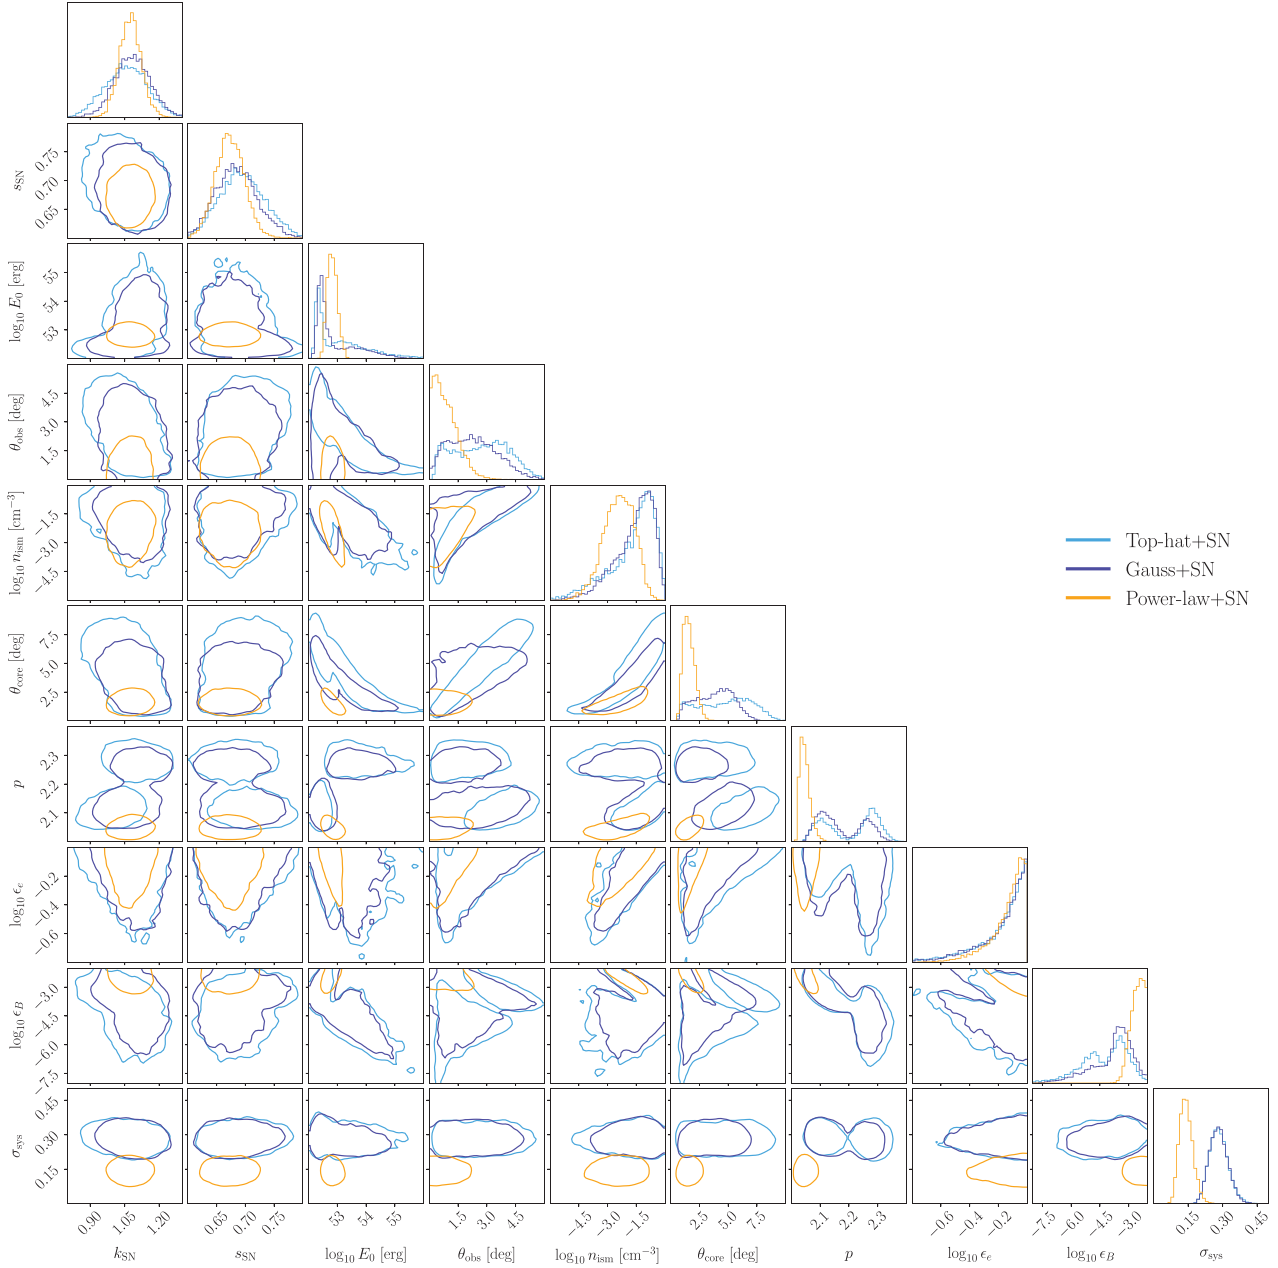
$s_{\rm SN}$
0.75
0.70
0.65

$\log_{10} E_0$ [erg]
55
54
53

$\theta_{\rm obs}$ [deg]
4.5
3.0
1.5

$\log_{10} n_{\rm ism}$ [cm$^{-3}$]
−1.5
−3.0
−4.5

$\theta_{\rm core}$ [deg]
7.5
5.0
2.5

$p$
2.3
2.2
2.1

$\log_{10} \epsilon_e$
−0.2
−0.4
−0.6

$\log_{10} \epsilon_B$
−3.0
−4.5
−6.0
−7.5

$\sigma_{\rm sys}$
0.45
0.30
0.15

Top-hat+SN
Gauss+SN
Power-law+SN

0.90 1.05 1.20
$k_{\rm SN}$

0.65 0.70 0.75
$s_{\rm SN}$

53 54 55
$\log_{10} E_0$ [erg]

1.5 3.0 4.5
$\theta_{\rm obs}$ [deg]

−4.5 −3.0 −1.5
$\log_{10} n_{\rm ism}$ [cm$^{-3}$]

2.5 5.0 7.5
$\theta_{\rm core}$ [deg]

2.1 2.2 2.3
$p$

−0.6 −0.4 −0.2
$\log_{10} \epsilon_e$

−7.5 −6.0 −4.5 −3.0
$\log_{10} \epsilon_B$

0.15 0.30 0.45
$\sigma_{\rm sys}$